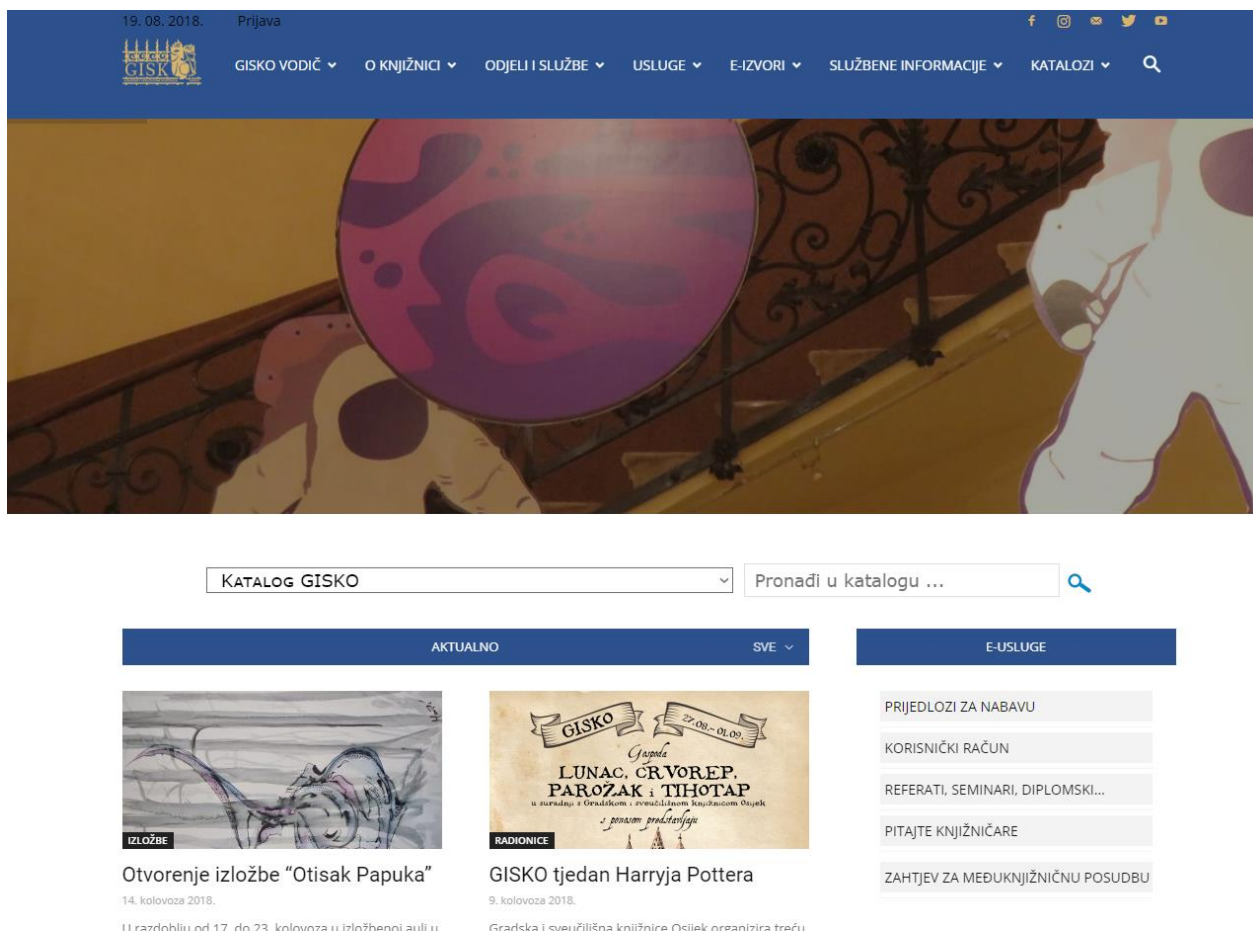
19. 08. 2018. Prijava

GISK

GISKO VODIČ O KNJIŽNICI ODJELI I SLUŽBE USLUGE E-IZVORI SLUŽBENE INFORMACIJE KATALOZI

Katalog GISKO

Pronađi u katalogu ...

AKTUALNO SVE

E-USLUGE

IZLOŽBE

Otvorenje izložbe “Otisak Papuka”

14. kolovoza 2018.

U razdoblju od 17. do 23. kolovoza u izložbenoj auli u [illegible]

GISKO 27.08.- 01.09. Gospoda LUNAC, CRVOREP, PAROŽAK i TIHOTAP u suradnji s Gradskom i sveučilišnom knjižnicom Osijek s ponosom predstavljaju

RADIONICE

GISKO tjedan Harryja Pottera

9. kolovoza 2018.

Gradska i sveučilišna knjižnica Osijek organizira treću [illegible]

PRIJEDLOZI ZA NABAVU

KORISNIČKI RAČUN

REFERATI, SEMINARI, DIPLOMSKI...

PITAJTE KNJIŽNIČARE

ZAHTJEV ZA MEĐUKNJIŽNIČNU POSUDBU